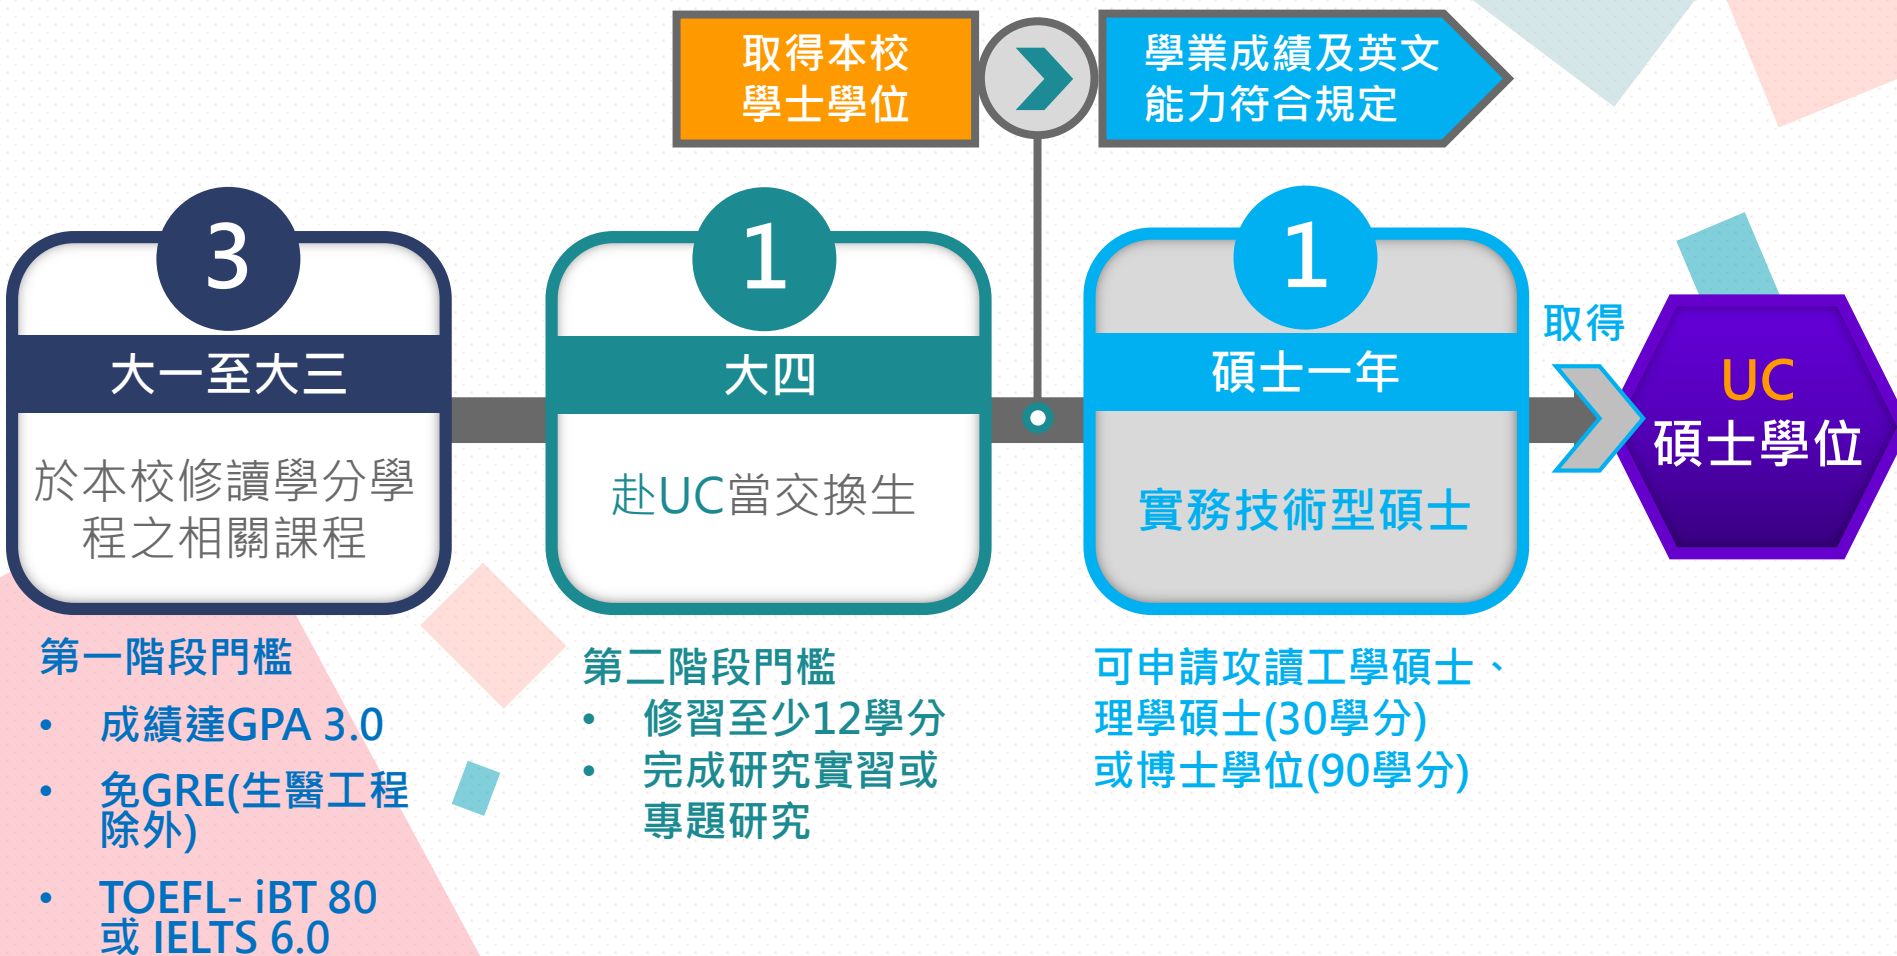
取得本校學士學位

學業成績及英文能力符合規定

3
大一至大三
於本校修讀學分學程之相關課程

1
大四
赴UC當交換生

1
碩士一年
實務技術型碩士

取得

UC
碩士學位

第一階段門檻
• 成績達GPA 3.0
• 免GRE(生醫工程除外)
• TOEFL- iBT 80 或 IELTS 6.0

第二階段門檻
• 修習至少12學分
• 完成研究實習或專題研究

可申請攻讀工學碩士、理學碩士(30學分)或博士學位(90學分)